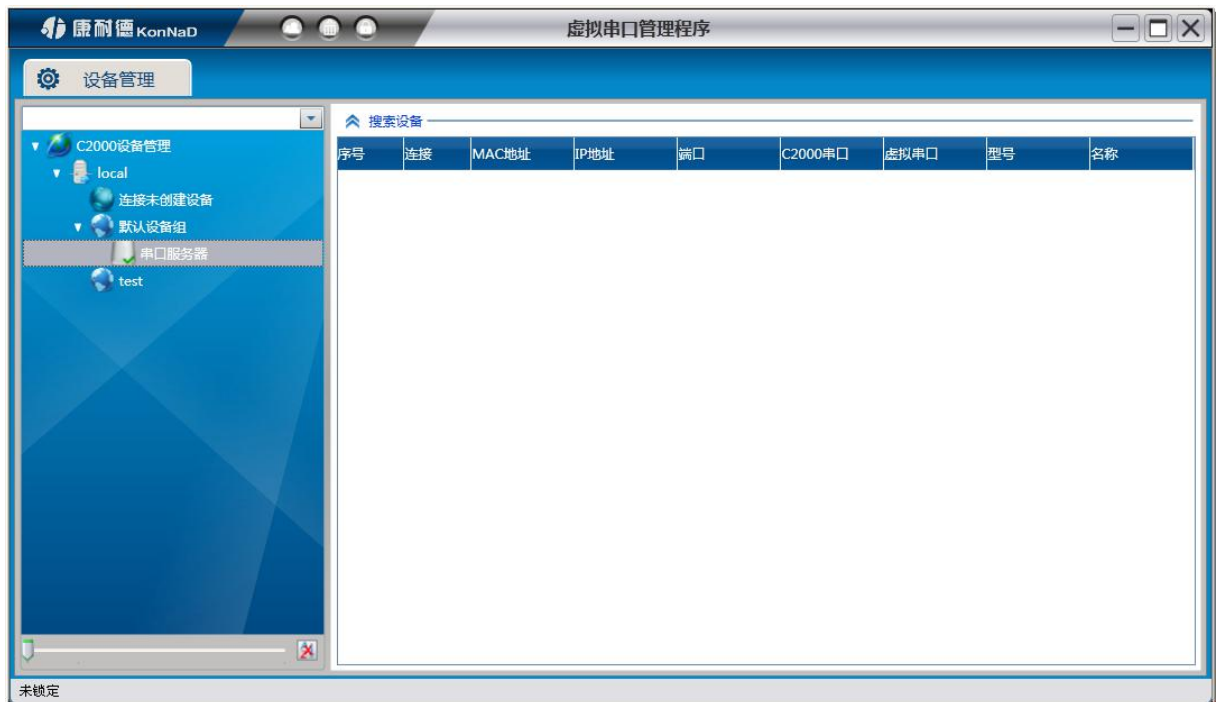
康耐德 KonNaD

虚拟串口管理程序

设备管理

C2000设备管理
local
连接未创建设备
默认设备组
串口服务器
test

搜索设备

| 序号 | 连接 | MAC地址 | IP地址 | 端口 | C2000串口 | 虚拟串口 | 型号 | 名称 |
|---|---|---|---|---|---|---|---|---|

未锁定